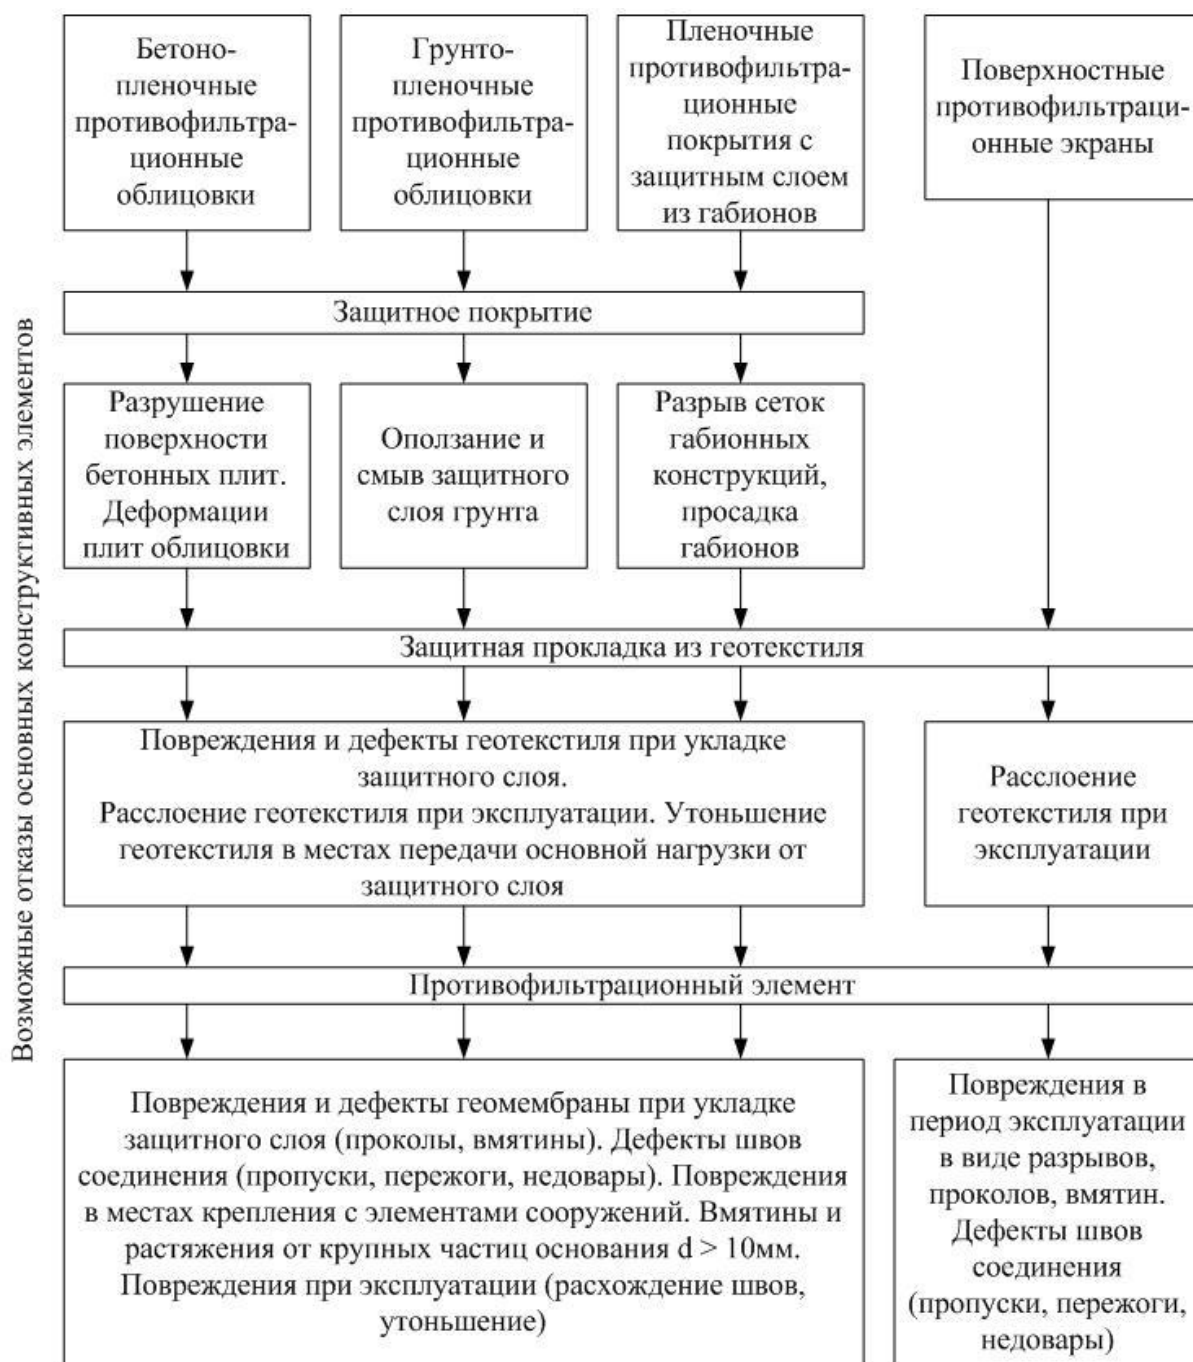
Возможные отказы основных конструктивных элементов

Бетонопленочные противофильтрационные облицовки

Грунтопленочные противофильтрационные облицовки

Пленочные противофильтрационные покрытия с защитным слоем из габионов

Поверхностные противофильтрационные экраны

Защитное покрытие

Разрушение поверхности бетонных плит. Деформации плит облицовки

Оползание и смыв защитного слоя грунта

Разрыв сеток габионных конструкций, просадка габионов

Защитная прокладка из геотекстиля

Повреждения и дефекты геотекстиля при укладке защитного слоя.
Расслоение геотекстиля при эксплуатации. Утоньшение геотекстиля в местах передачи основной нагрузки от защитного слоя

Расслоение геотекстиля при эксплуатации

Противофильтрационный элемент

Повреждения и дефекты геомембраны при укладке защитного слоя (проколы, вмятины). Дефекты швов соединения (пропуски, пережоги, недовары). Повреждения в местах крепления с элементами сооружений. Вмятины и растяжения от крупных частиц основания d > 10мм. Повреждения при эксплуатации (расхождение швов, утоньшение)

Повреждения в период эксплуатации в виде разрывов, проколов, вмятин. Дефекты швов соединения (пропуски, пережоги, недовары)